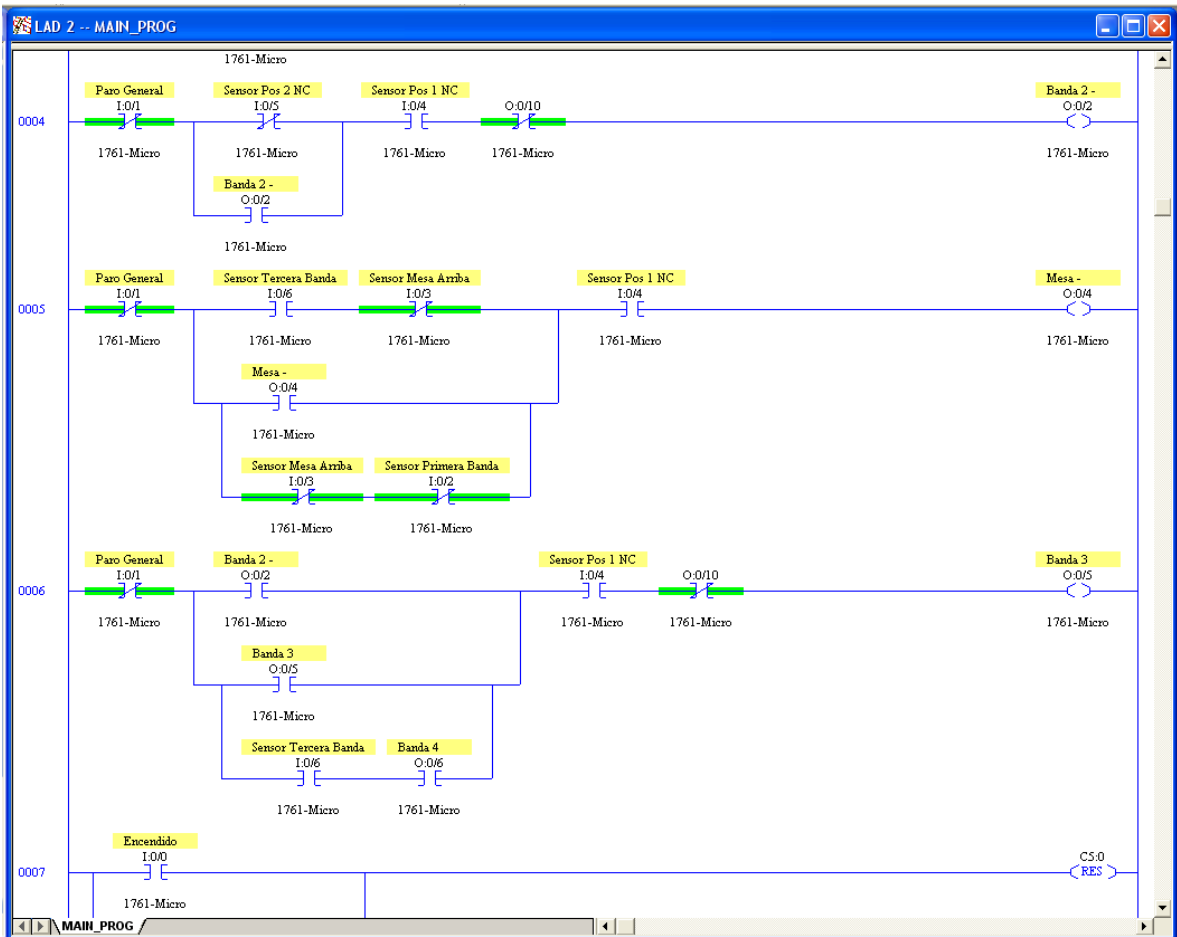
LAD 2 -- MAIN_PROG

1761-Micro

0004
Paro General
I:0/1
1761-Micro
Sensor Pos 2 NC
I:0/5
1761-Micro
Sensor Pos 1 NC
I:0/4
1761-Micro
O:0/10
1761-Micro
Banda 2 -
O:0/2
1761-Micro
Banda 2 -
O:0/2
1761-Micro

0005
Paro General
I:0/1
1761-Micro
Sensor Tercera Banda
I:0/6
1761-Micro
Sensor Mesa Arriba
I:0/3
1761-Micro
Sensor Pos 1 NC
I:0/4
1761-Micro
Mesa -
O:0/4
1761-Micro
Mesa -
O:0/4
1761-Micro
Sensor Mesa Arriba
I:0/3
1761-Micro
Sensor Primera Banda
I:0/2
1761-Micro

0006
Paro General
I:0/1
1761-Micro
Banda 2 -
O:0/2
1761-Micro
Sensor Pos 1 NC
I:0/4
1761-Micro
O:0/10
1761-Micro
Banda 3
O:0/5
1761-Micro
Banda 3
O:0/5
1761-Micro
Sensor Tercera Banda
I:0/6
1761-Micro
Banda 4
O:0/6
1761-Micro

0007
Encendido
I:0/0
1761-Micro
C5:0
RES

MAIN_PROG